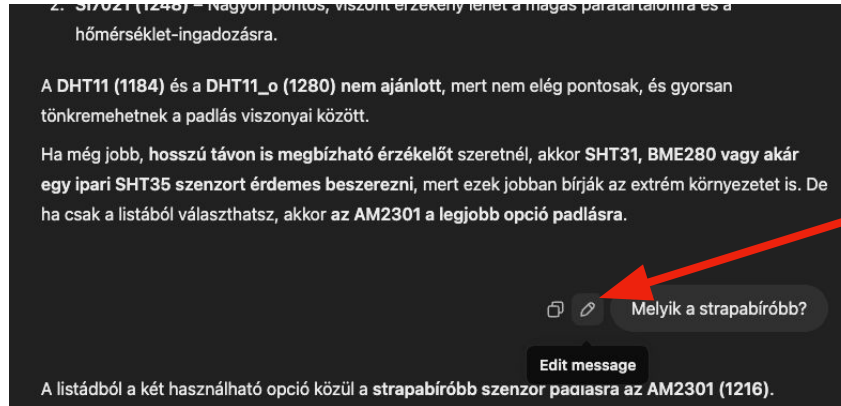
2. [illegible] – Nagyon pontos, viszont érzékeny lehet a magas páratartalomra és a hőmérséklet-ingadozásra.

A **DHT11 (1184)** és a **DHT11_o (1280) nem ajánlott**, mert nem elég pontosak, és gyorsan tönkremehetnek a padlás viszonyai között.

Ha még jobb, **hosszú távon is megbízható érzékelőt** szeretnél, akkor **SHT31, BME280 vagy akár egy ipari SHT35 szenzort érdemes beszerezni**, mert ezek jobban bírják az extrém környezetet is. De ha csak a listából választhatsz, akkor **az AM2301 a legjobb opció padlásra**.

Melyik a strapabíróbb?

Edit message

A listából a két használható opció közül a **strapabíróbb szenzor padlásra az AM2301 (1216)**.